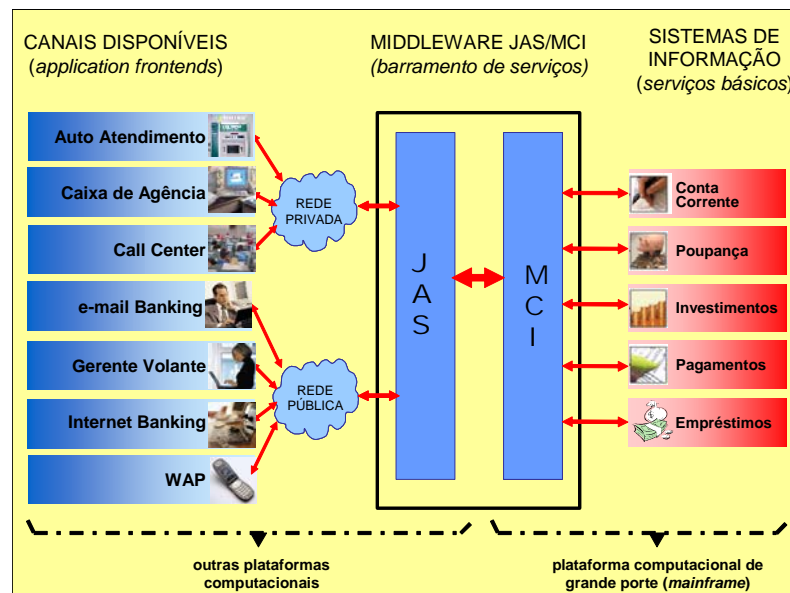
CANAIS DISPONÍVEIS
(*application frontends*)

MIDDLEWARE JAS/MCI
(*barramento de serviços*)

SISTEMAS DE INFORMAÇÃO
(*serviços básicos*)

Auto Atendimento

Caixa de Agência

Call Center

e-mail Banking

Gerente Volante

Internet Banking

WAP

REDE PRIVADA

REDE PÚBLICA

J A S

M C I

Conta Corrente

Poupança

Investimentos

Pagamentos

Empréstimos

outras plataformas computacionais

plataforma computacional de grande porte (*mainframe*)